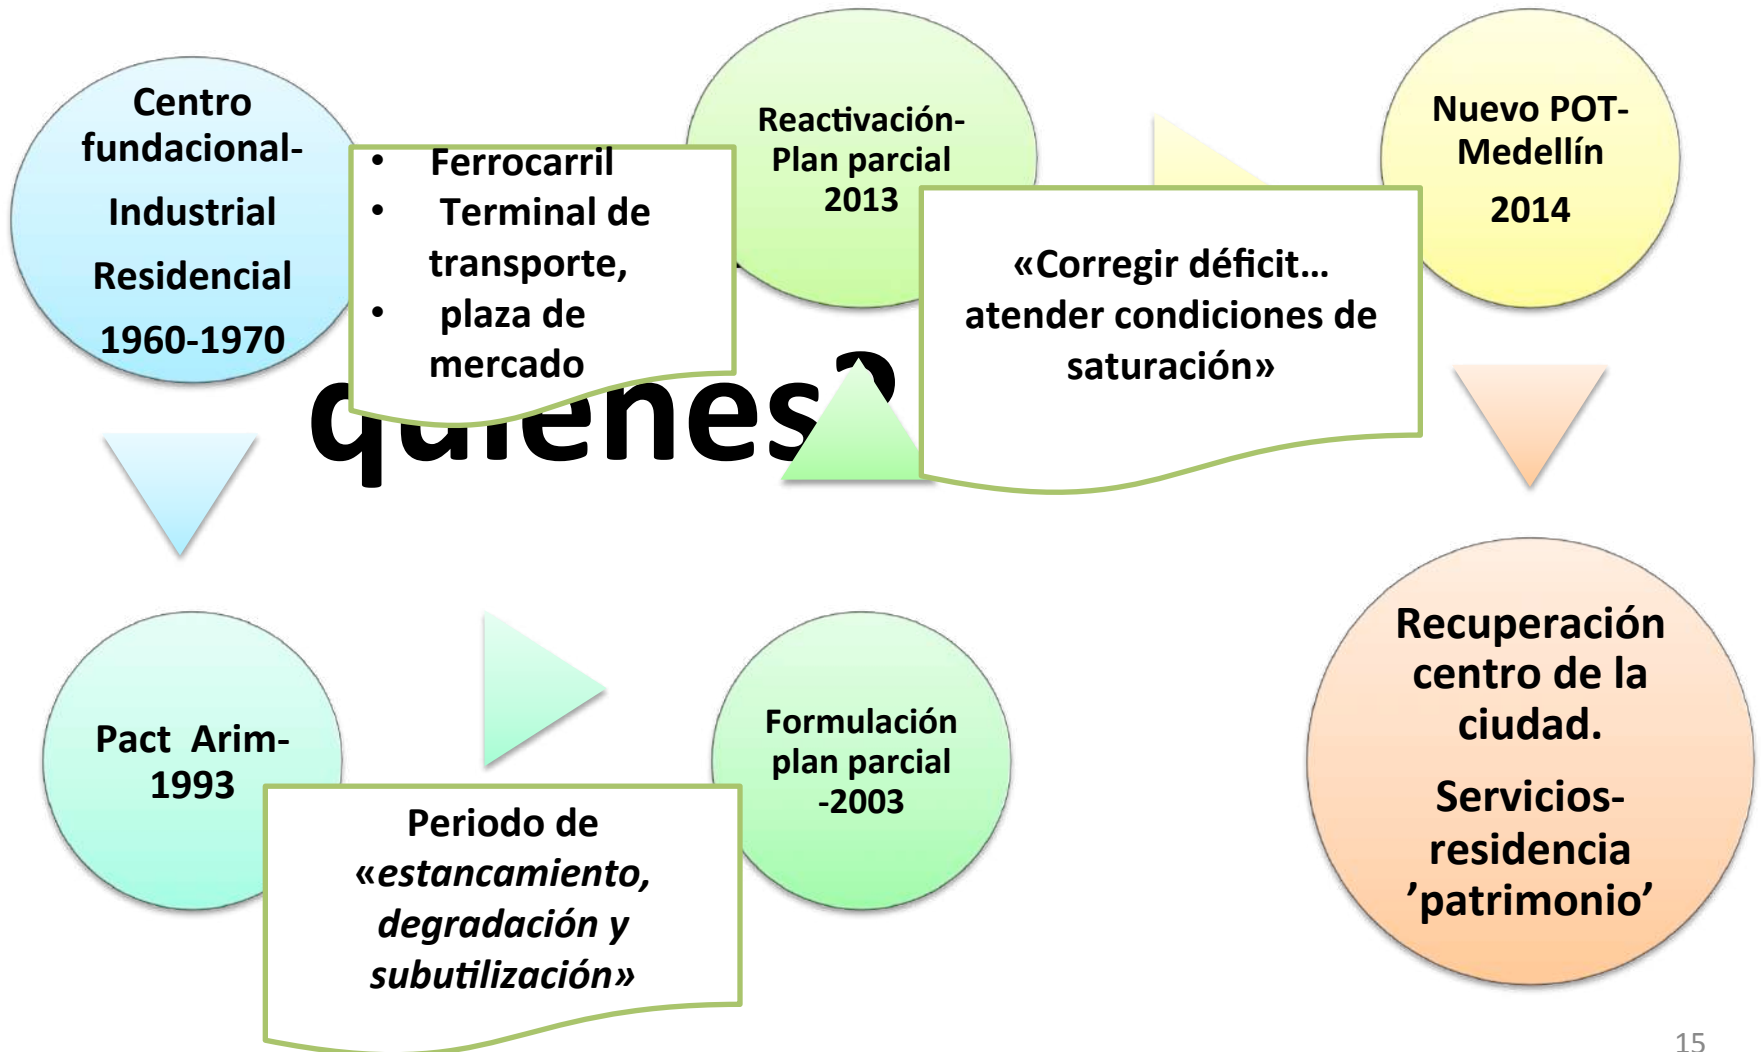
Centro fundacional-

Industrial

Residencial

1960-1970

• Ferrocarril
• Terminal de transporte,
• plaza de mercado

Reactivación-Plan parcial 2013

Nuevo POT-Medellín

2014

«Corregir déficit… atender condiciones de saturación»

quienes?

Pact Arim-1993

Periodo de «*estancamiento, degradación y subutilización*»

Formulación plan parcial -2003

Recuperación centro de la ciudad.

Servicios-residencia 'patrimonio'

15